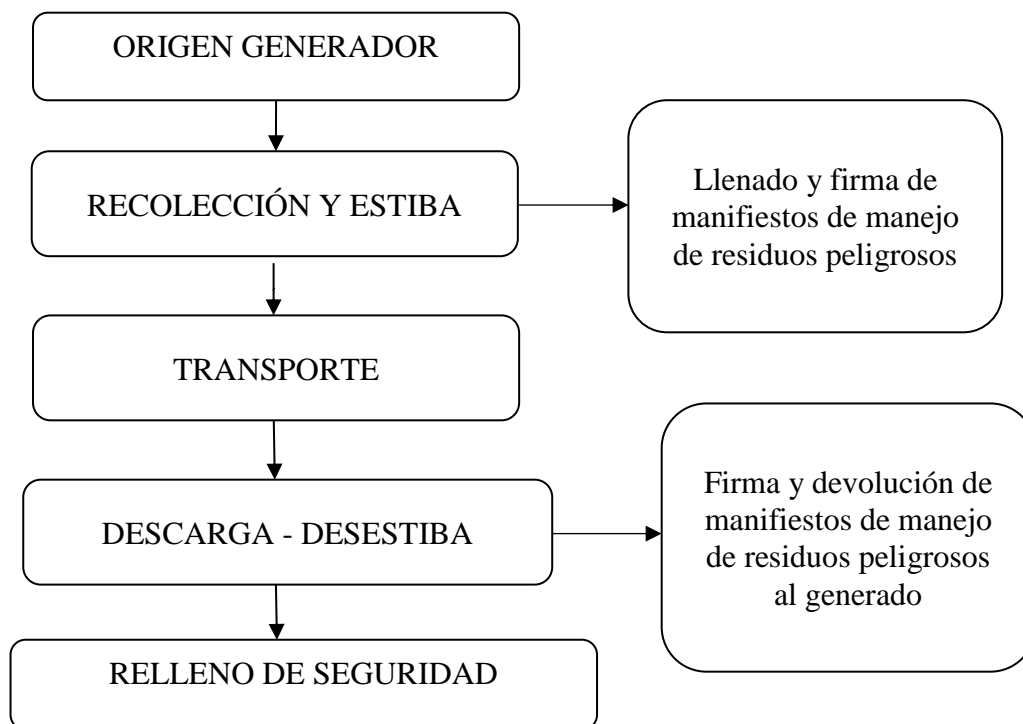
ORIGEN GENERADOR

RECOLECCIÓN Y ESTIBA

Llenado y firma de manifiestos de manejo de residuos peligrosos

TRANSPORTE

DESCARGA - DESESTIBA

Firma y devolución de manifiestos de manejo de residuos peligrosos al generado

RELLENO DE SEGURIDAD